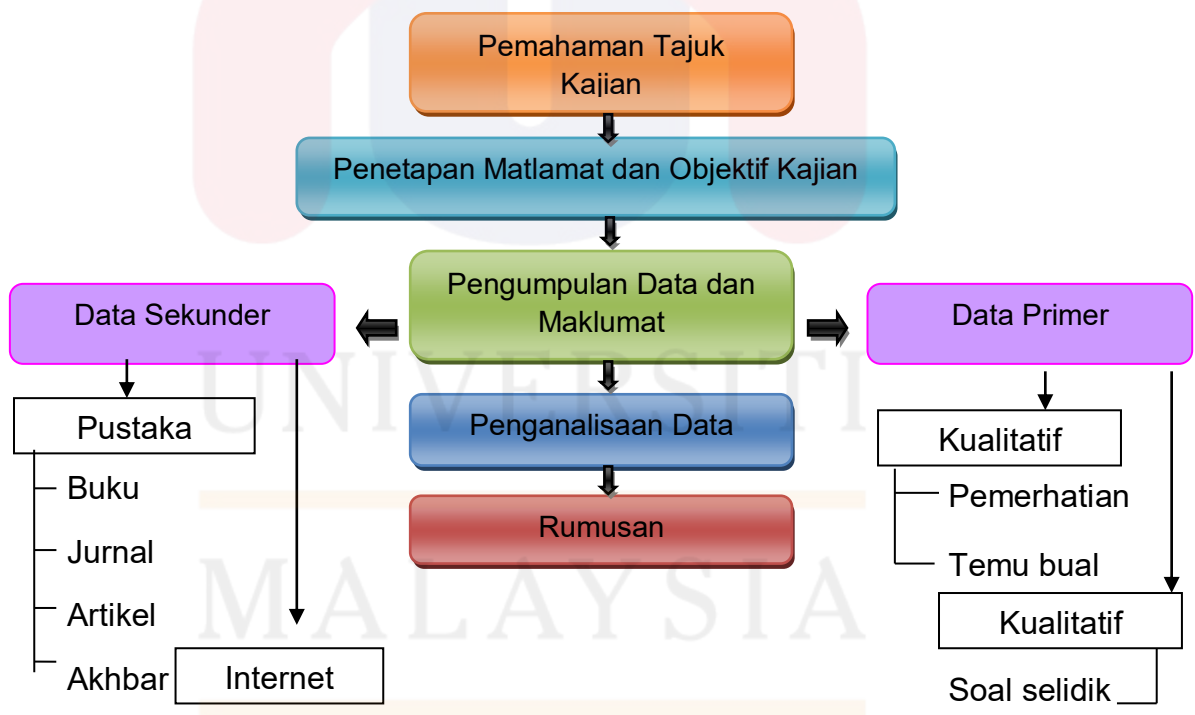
Pemahaman Tajuk Kajian

Penetapan Matlamat dan Objektif Kajian

Data Sekunder

Pengumpulan Data dan Maklumat

Data Primer

Pustaka

Buku

Jurnal

Artikel

Akhbar

Internet

Penganalisaan Data

Rumusan

Kualitatif

Pemerhatian

Temu bual

Kualitatif

Soal selidik

UNIVERSITI MALAYSIA